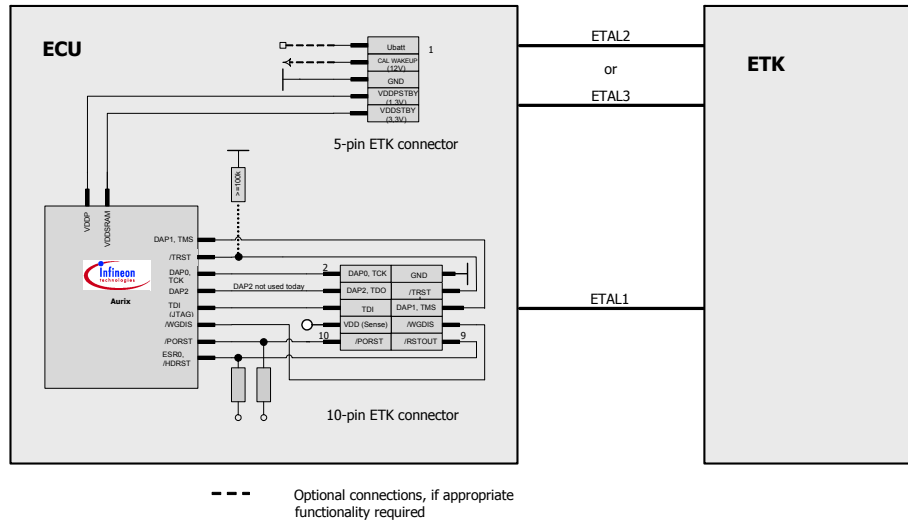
ECU

Ubatt
CAL WAKEUP (12V)
GND
VDDPSTBY (1.3V)
VDDSTBY (3.3V)
1

5-pin ETK connector

ETAL2
or
ETAL3

ETK

>=100k

VDDP
VDDSRAM

Infineon technologies
Aurix

DAP1, TMS
/TRST
DAP0, TCK
DAP2
TDI (JTAG)
/WGDIS
/PORST
ESR0, /HDRST

DAP2 not used today

2
DAP0, TCK | GND
DAP2, TDO | /TRST
TDI | DAP1, TMS
VDD (Sense) | /WGDIS
10
/PORST | /RSTOUT
9

ETAL1

10-pin ETK connector

Optional connections, if appropriate functionality required